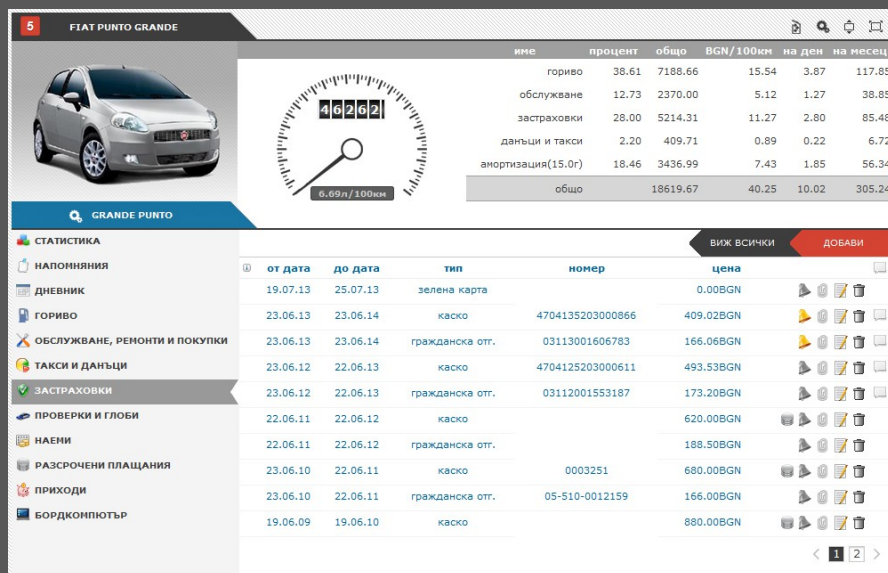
5 FIAT PUNTO GRANDE

| име | процент | общо | BGN/100км | на ден | на месец |
|---|---|---|---|---|---|
| гориво | 38.61 | 7188.66 | 15.54 | 3.87 | 117.85 |
| обслужване | 12.73 | 2370.00 | 5.12 | 1.27 | 38.85 |
| застраховки | 28.00 | 5214.31 | 11.27 | 2.80 | 85.48 |
| данъци и такси | 2.20 | 409.71 | 0.89 | 0.22 | 6.72 |
| амортизация(15.0г) | 18.46 | 3436.99 | 7.43 | 1.85 | 56.34 |
| общо | | 18619.67 | 40.25 | 10.02 | 305.24 |

46262

6.69л/100км

GRANDE PUNTO

СТАТИСТИКА
НАПОМНЯНИЯ
ДНЕВНИК
ГОРИВО
ОБСЛУЖВАНЕ, РЕМОНТИ И ПОКУПКИ
ТАКСИ И ДАНЪЦИ
ЗАСТРАХОВКИ
ПРОВЕРКИ И ГЛОБИ
НАЕМИ
РАЗСРОЧЕНИ ПЛАЩАНИЯ
ПРИХОДИ
БОРДКОМПЮТЪР

ВИЖ ВСИЧКИ
ДОБАВИ

| от дата | до дата | тип | номер | цена |
|---|---|---|---|---|
| 19.07.13 | 25.07.13 | зелена карта | | 0.00BGN |
| 23.06.13 | 23.06.14 | каско | 4704135203000866 | 409.02BGN |
| 23.06.13 | 23.06.14 | гражданска отг. | 03113001606783 | 166.06BGN |
| 23.06.12 | 22.06.13 | каско | 4704125203000611 | 493.53BGN |
| 23.06.12 | 22.06.13 | гражданска отг. | 03112001553187 | 173.20BGN |
| 22.06.11 | 22.06.12 | каско | | 620.00BGN |
| 22.06.11 | 22.06.12 | гражданска отг. | | 188.50BGN |
| 23.06.10 | 22.06.11 | каско | 0003251 | 680.00BGN |
| 23.06.10 | 22.06.11 | гражданска отг. | 05-510-0012159 | 166.00BGN |
| 19.06.09 | 19.06.10 | каско | | 880.00BGN |

1 2